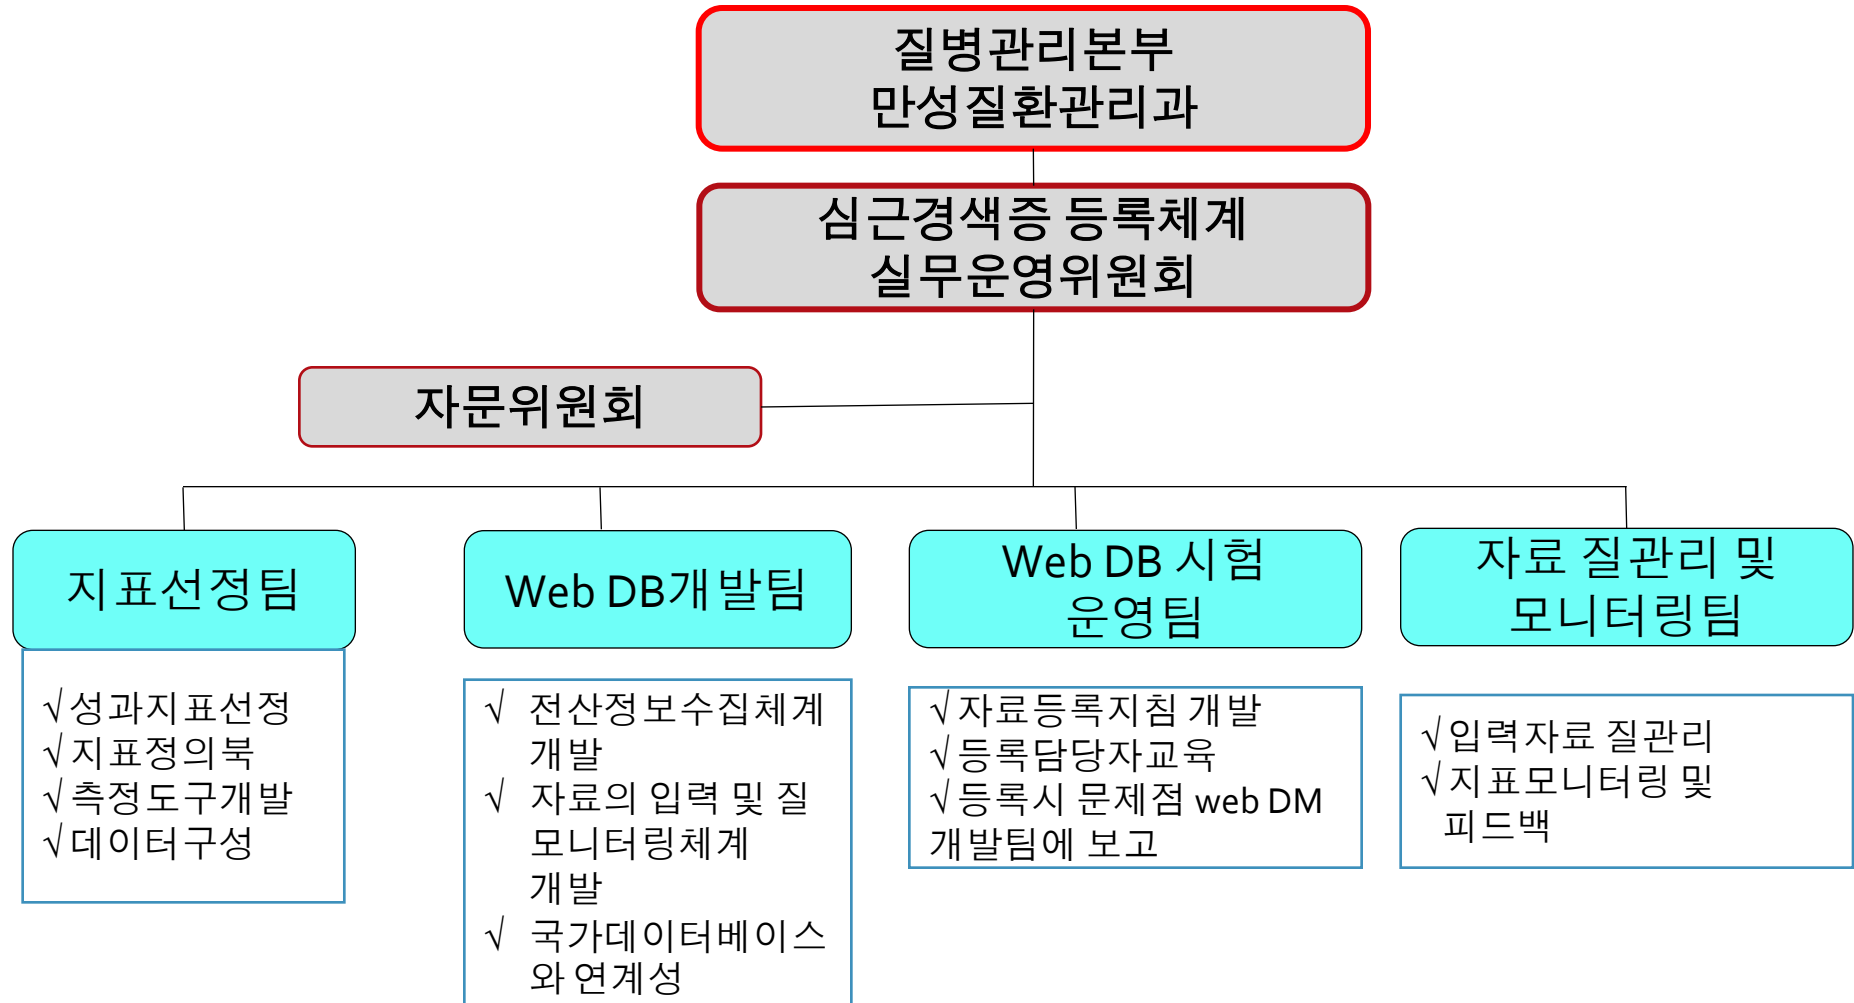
질병관리본부
만성질환관리과

심근경색증 등록체계
실무운영위원회

자문위원회

지표선정팀

√성과지표선정
√지표정의북
√측정도구개발
√데이터구성

Web DB개발팀

√ 전산정보수집체계 개발
√ 자료의 입력 및 질 모니터링체계 개발
√ 국가데이터베이스와 연계성

Web DB 시험 운영팀

√자료등록지침 개발
√등록담당자교육
√등록시 문제점 web DM 개발팀에 보고

자료 질관리 및 모니터링팀

√입력자료 질관리
√지표모니터링 및 피드백